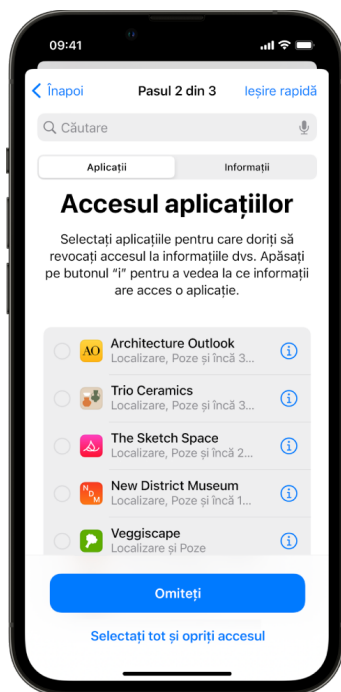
09:41

Înapoi
Pasul 2 din 3
Ieșire rapidă

Căutare

Aplicații
Informații

Accesul aplicațiilor

Selectați aplicațiile pentru care doriți să revocați accesul la informațiile dvs. Apăsați pe butonul "i" pentru a vedea la ce informații are acces o aplicație.

AO
Architecture Outlook
Localizare, Poze și încă 3...

Trio Ceramics
Localizare, Poze și încă 3...

The Sketch Space
Localizare, Poze și încă 2...

N D M
New District Museum
Localizare, Poze și încă 1...

Veggiscape
Localizare și Poze

Omiteți

Selectați tot și opriți accesul